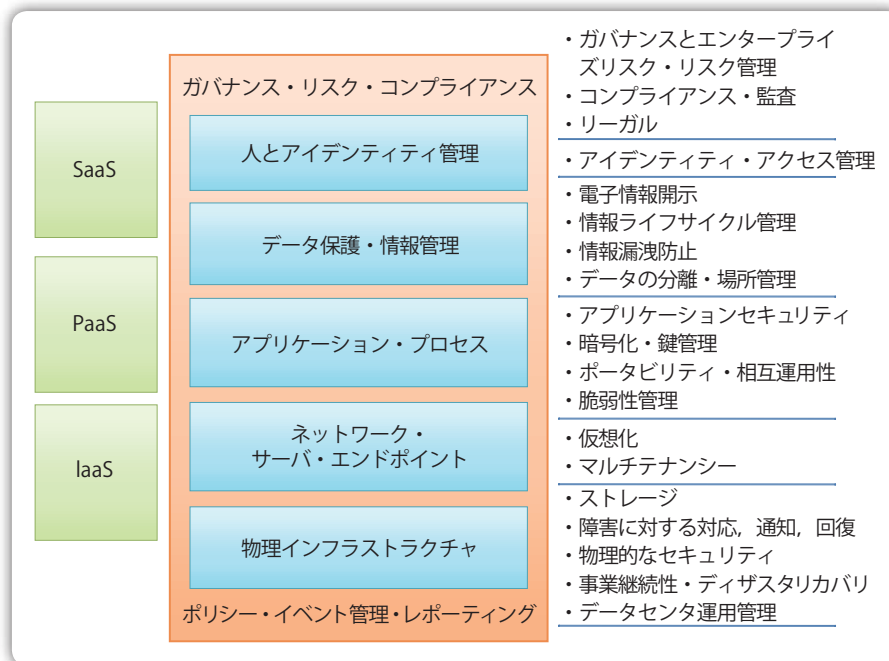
SaaS

PaaS

IaaS

ガバナンス・リスク・コンプライアンス

人とアイデンティティ管理

データ保護・情報管理

アプリケーション・プロセス

ネットワーク・
サーバ・エンドポイント

物理インフラストラクチャ

ポリシー・イベント管理・レポーティング

・ガバナンスとエンタープライズリスク・リスク管理
・コンプライアンス・監査
・リーガル

・アイデンティティ・アクセス管理

・電子情報開示
・情報ライフサイクル管理
・情報漏洩防止
・データの分離・場所管理

・アプリケーションセキュリティ
・暗号化・鍵管理
・ポータビリティ・相互運用性
・脆弱性管理

・仮想化
・マルチテナンシー

・ストレージ
・障害に対する対応，通知，回復
・物理的なセキュリティ
・事業継続性・ディザスタリカバリ
・データセンタ運用管理